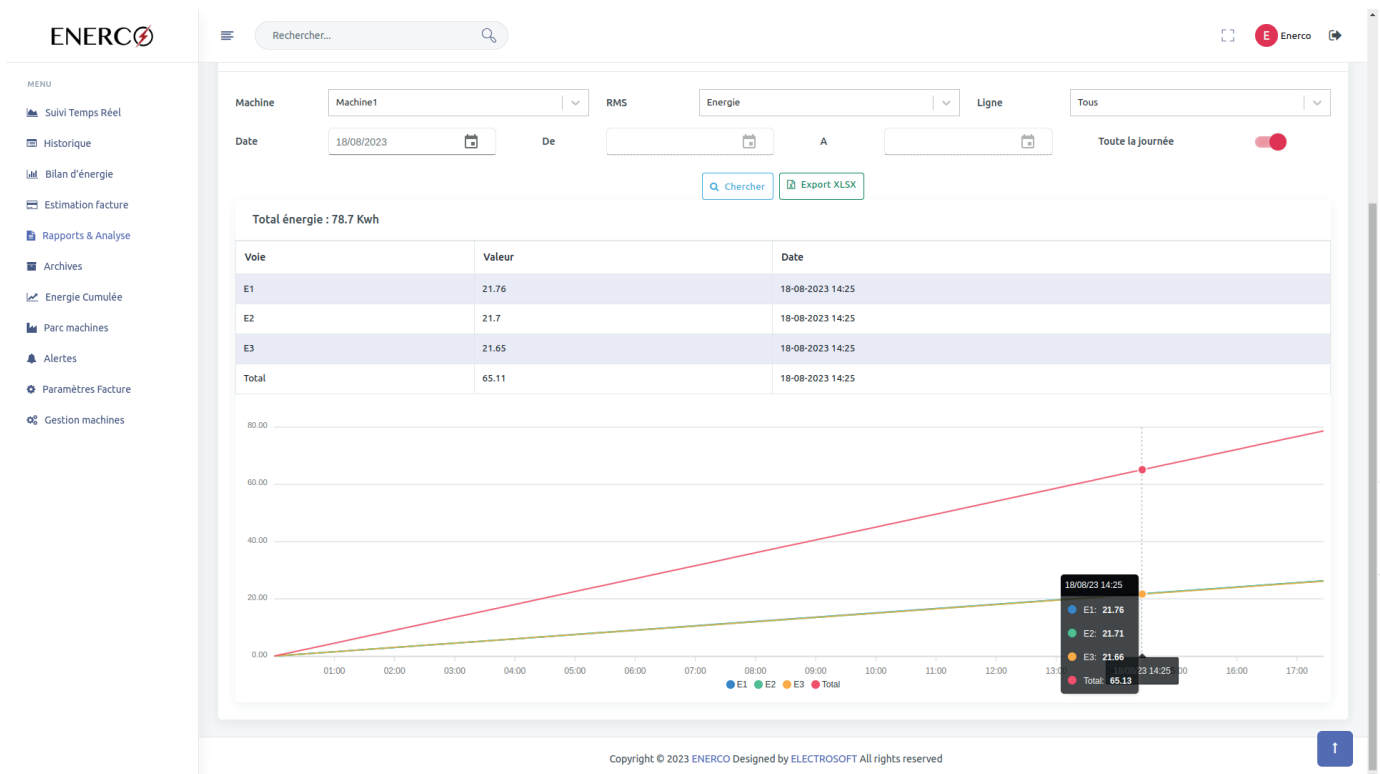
ENERCO

Rechercher...

E Enerco

MENU

Suivi Temps Réel
Historique
Bilan d'énergie
Estimation facture
Rapports & Analyse
Archives
Energie Cumulée
Parc machines
Alertes
Paramètres Facture
Gestion machines

Machine Machine1
RMS Energie
Ligne Tous
Date 18/08/2023
De
A
Toute la journée

Chercher
Export XLSX

Total énergie : 78.7 Kwh

| Voie | Valeur | Date |
|---|---|---|
| E1 | 21.76 | 18-08-2023 14:25 |
| E2 | 21.7 | 18-08-2023 14:25 |
| E3 | 21.65 | 18-08-2023 14:25 |
| Total | 65.11 | 18-08-2023 14:25 |

80.00
60.00
40.00
20.00
0.00

18/08/23 14:25
E1: 21.76
E2: 21.71
E3: 21.66
Total: 65.13

01:00 02:00 03:00 04:00 05:00 06:00 07:00 08:00 09:00 10:00 11:00 12:00 13:00 18/08/23 14:25 16:00 17:00

E1 E2 E3 Total

Copyright © 2023 ENERCO Designed by ELECTROSOFT All rights reserved